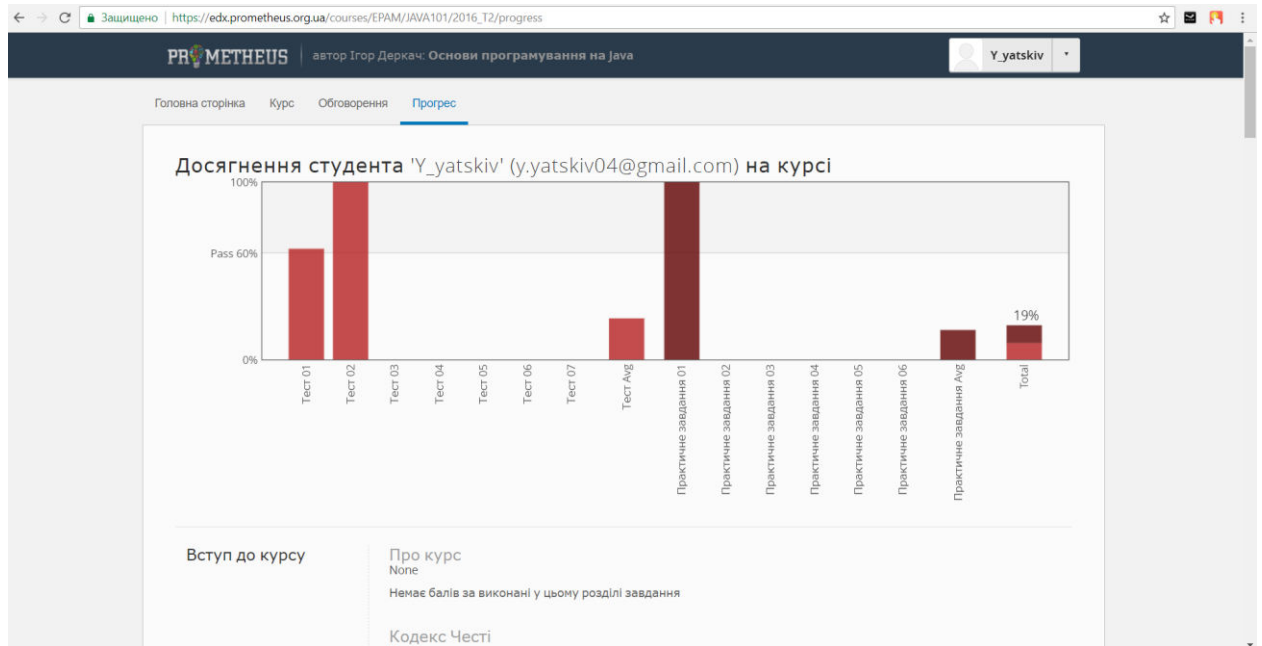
Защищено | https://edx.prometheus.org.ua/courses/EPAM/JAVA101/2016_T2/progress

PROMETHEUS | автор Ігор Деркач: Основи програмування на Java

Y_yatskiv

Головна сторінка Курс Обговорення Прогрес

Досягнення студента 'Y_yatskiv' (y.yatskiv04@gmail.com) на курсі

100%
Pass 60%
0%
19%

Тест 01
Тест 02
Тест 03
Тест 04
Тест 05
Тест 06
Тест 07
Тест Avg
Практичне завдання 01
Практичне завдання 02
Практичне завдання 03
Практичне завдання 04
Практичне завдання 05
Практичне завдання 06
Практичне завдання Avg
Total

Вступ до курсу

Про курс
None
Немає балів за виконані у цьому розділі завдання

Кодекс Честі